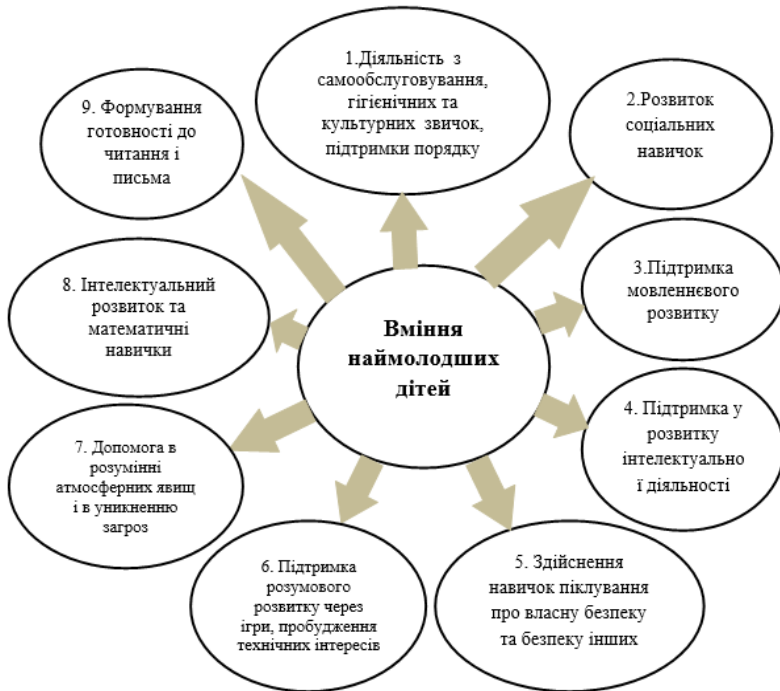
Вміння наймолодших дітей

1.Діяльність з самообслуговування, гігієнічних та культурних звичок, підтримки порядку

2.Розвиток соціальних навичок

3.Підтримка мовленнєвого розвитку

4. Підтримка у розвитку інтелектуально ї діяльності

5. Здійснення навичок піклування про власну безпеку та безпеку інших

6. Підтримка розумового розвитку через ігри, пробудження технічних інтересів

7. Допомога в розумінні атмосферних явищ і в уникненню загроз

8. Інтелектуальний розвиток та математичні навички

9. Формування готовності до читання і письма